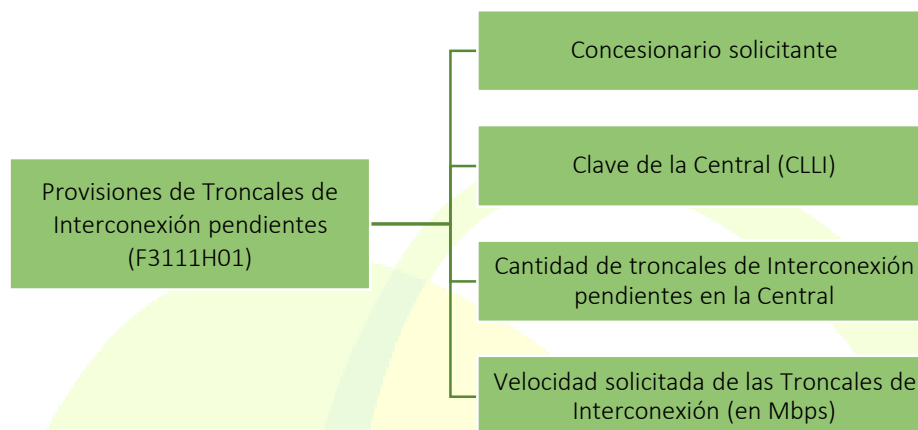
Provisiones de Troncales de Interconexión pendientes (F3111H01)

Concesionario solicitante

Clave de la Central (CLLI)

Cantidad de troncales de Interconexión pendientes en la Central

Velocidad solicitada de las Troncales de Interconexión (en Mbps)